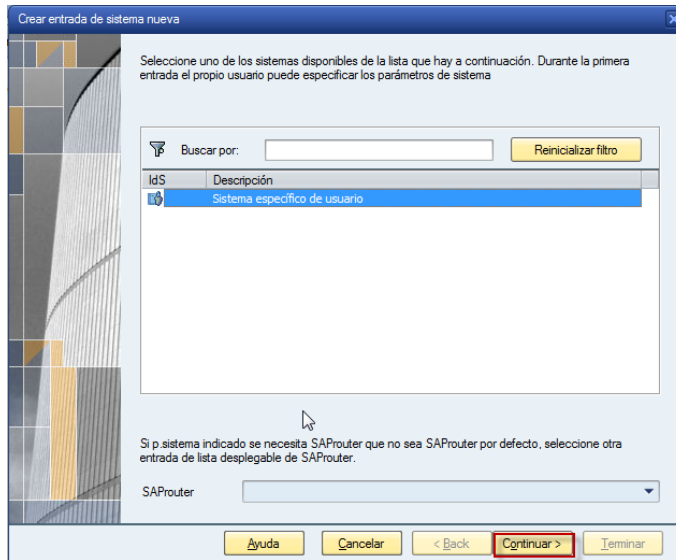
Crear entrada de sistema nueva

Seleccione uno de los sistemas disponibles de la lista que hay a continuación. Durante la primera entrada el propio usuario puede especificar los parámetros de sistema

Buscar por:

Reinicializar filtro

| IdS | Descripción |
|---|---|
| | Sistema específico de usuario |

Si p.sistema indicado se necesita SAProuter que no sea SAProuter por defecto, seleccione otra entrada de lista desplegable de SAProuter.

SAProuter

Ayuda

Cancelar

< Back

Continuar >

Terminar